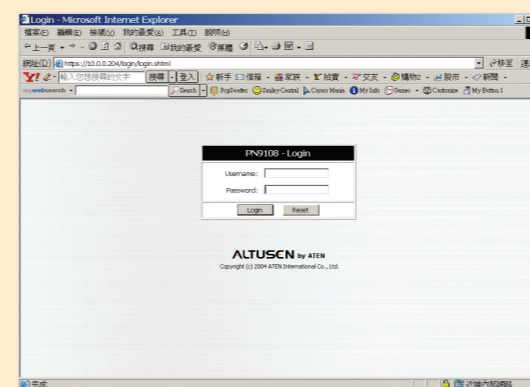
Login - Microsoft Internet Explorer

檔案(F) 編輯(E) 檢視(V) 我的最愛(A) 工具(T) 說明(H)

上一頁 搜尋 我的最愛 媒體

網址(D) https://10.0.0.204/login/login.shtml 移至 連

Y! 輸入您想搜尋的文字 搜尋 登入 新手 信箱 家族 拍賣 交友 購物 股市 新聞

mywebsearch Search PopSwatter Smiley Central Cursor Mania My Info Games Customize My Button

PN9108 - Login

Username:

Password:

Login Reset

ALTUSEN by ATEN

Copyright (c) 2004 ATEN International Co., Ltd.

完成 近端內部網路